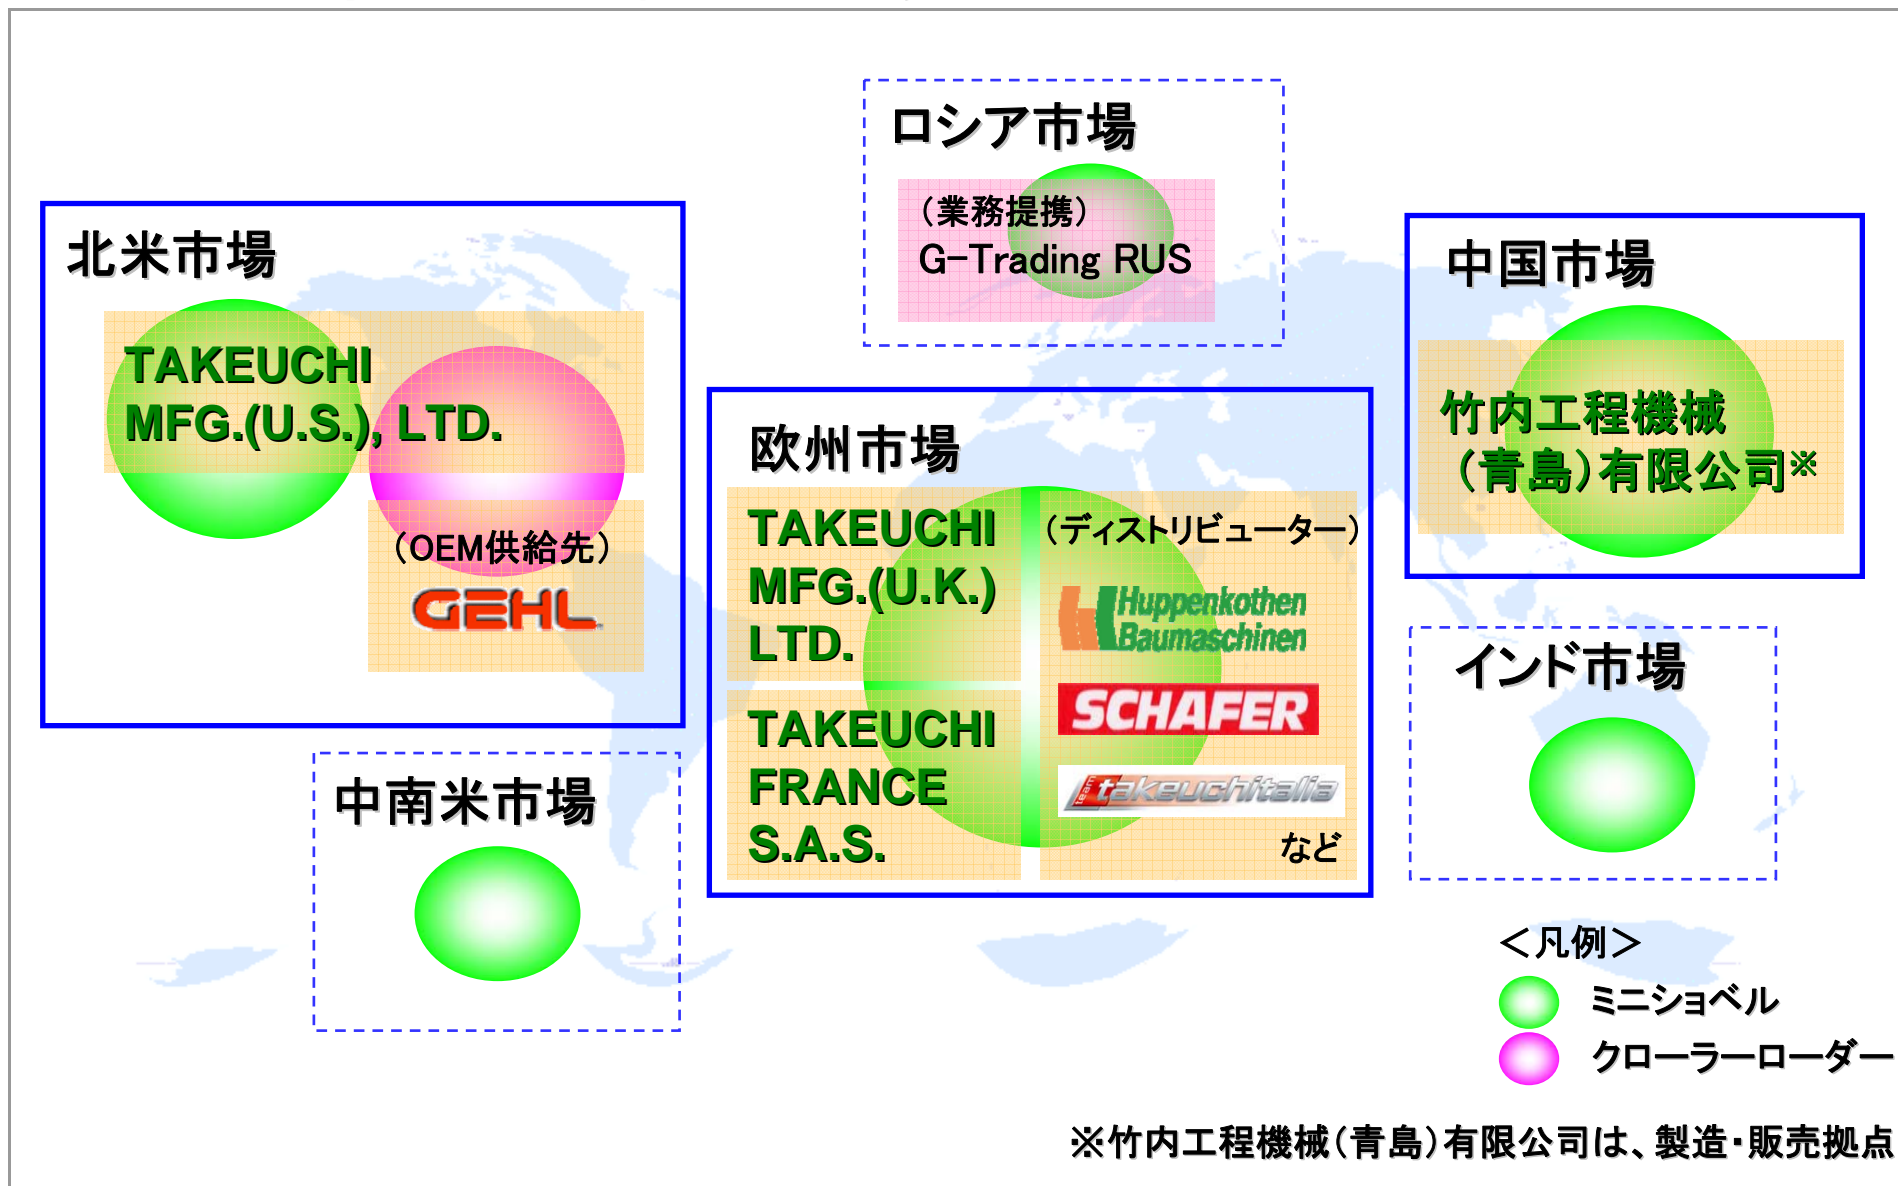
ロシア市場

（業務提携）
G-Trading RUS

北米市場

TAKEUCHI MFG.(U.S.), LTD.

（OEM供給先）
GEHL

中国市場

竹内工程機械（青島）有限公司※

欧州市場

TAKEUCHI MFG.(U.K.) LTD.

TAKEUCHI FRANCE S.A.S.

（ディストリビューター）
Huppenkothen Baumaschinen
SCHAFER
takeuchitalia
など

インド市場

中南米市場

＜凡例＞
ミニショベル
クローラーローダー

※竹内工程機械（青島）有限公司は、製造・販売拠点